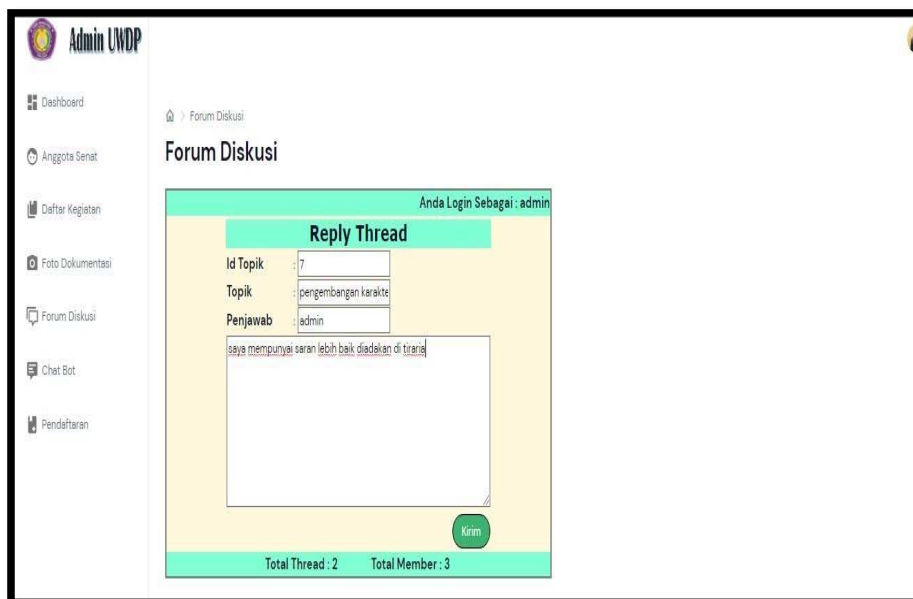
Admin UWDP

Dashboard

Anggota Senat

Daftar Kegiatan

Foto Dokumentasi

Forum Diskusi

Chat Bot

Pendaftaran

Forum Diskusi

Forum Diskusi

Anda Login Sebagai : admin

Reply Thread

Id Topik : 7

Topik : pengembangan karakte

Penjawab : admin

saya mempunyai saran lebih baik diadakan di tirana

Kirim

Total Thread : 2 Total Member : 3